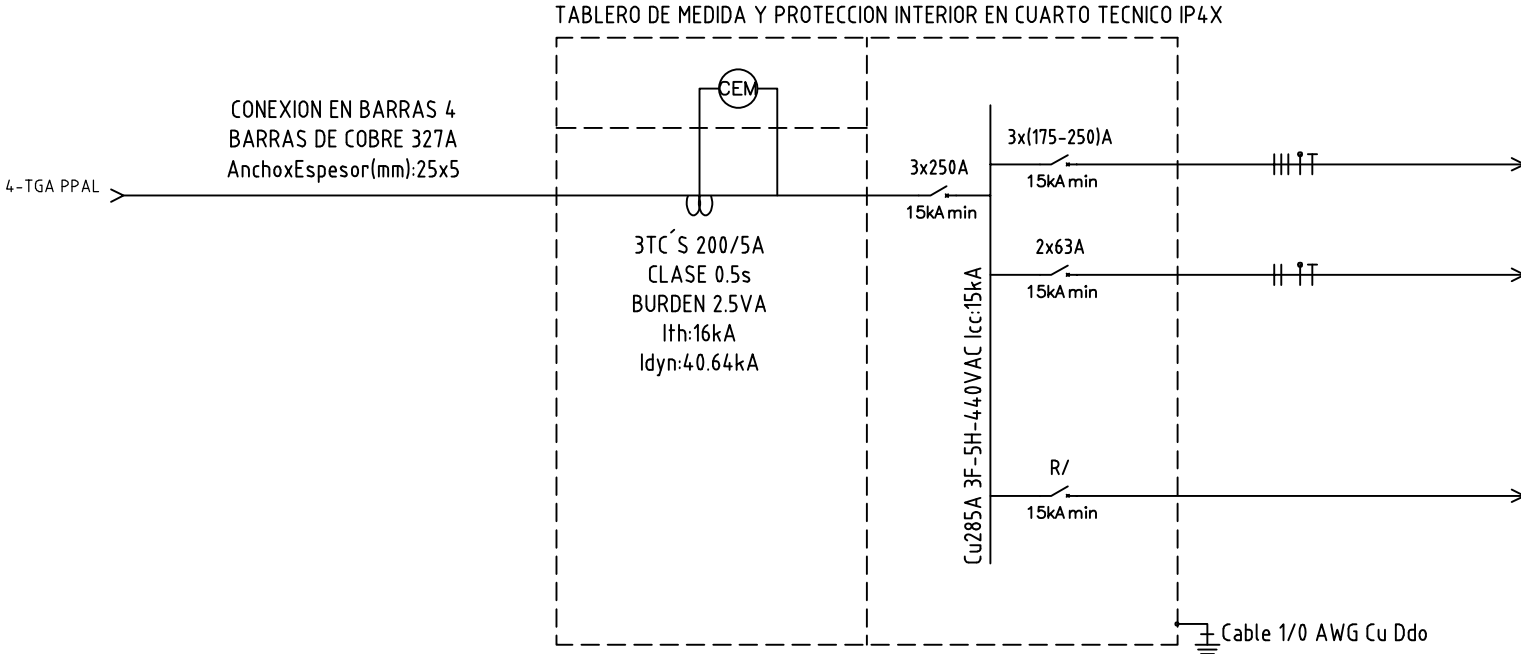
TABLERO DE MEDIDA Y PROTECCION INTERIOR EN CUARTO TECNICO IP4X

CONEXION EN BARRAS 4
BARRAS DE COBRE 327A
AnchoxEspesor(mm):25x5

4-TGA PPAL

CEM

3TC´S 200/5A
CLASE 0.5s
BURDEN 2.5VA
Ith:16kA
Idyn:40.64kA

3x250A
15kA min

Cu285A 3F-5H-440VAC Icc:15kA

3x(175-250)A
15kA min

2x63A
15kA min

R/
15kA min

Cable 1/0 AWG Cu Ddo